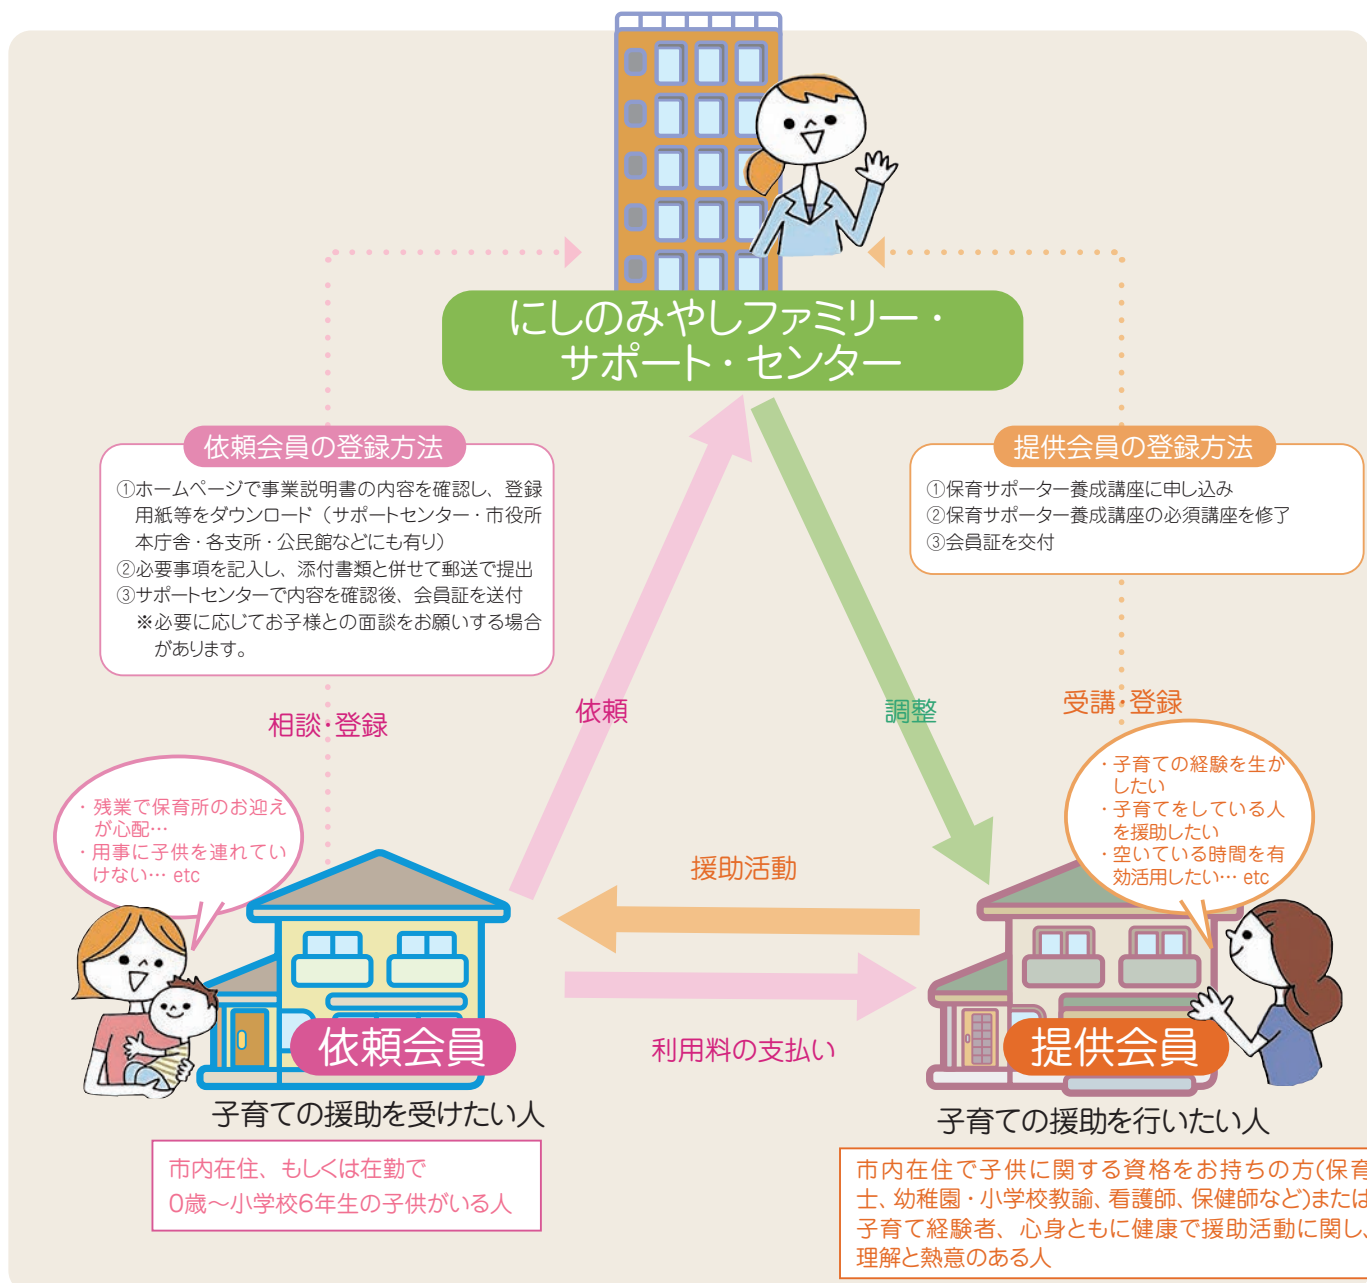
にしのみやしファミリー・サポート・センター

依頼会員の登録方法

①ホームページで事業説明書の内容を確認し、登録用紙等をダウンロード（サポートセンター・市役所本庁舎・各支所・公民館などにも有り）
②必要事項を記入し、添付書類と併せて郵送で提出
③サポートセンターで内容を確認後、会員証を送付
※必要に応じてお子様との面談をお願いする場合があります。

提供会員の登録方法

①保育サポーター養成講座に申し込み
②保育サポーター養成講座の必須講座を修了
③会員証を交付

相談・登録

依頼

調整

受講・登録

・残業で保育所のお迎えが心配…
・用事に子供を連れていけない… etc

・子育ての経験を生かしたい
・子育てをしている人を援助したい
・空いている時間を有効活用したい… etc

援助活動

利用料の支払い

依頼会員

提供会員

子育ての援助を受けたい人

市内在住、もしくは在勤で
0歳～小学校6年生の子供がいる人

子育ての援助を行いたい人

市内在住で子供に関する資格をお持ちの方(保育士、幼稚園・小学校教諭、看護師、保健師など)または子育て経験者、心身ともに健康で援助活動に関し、理解と熱意のある人